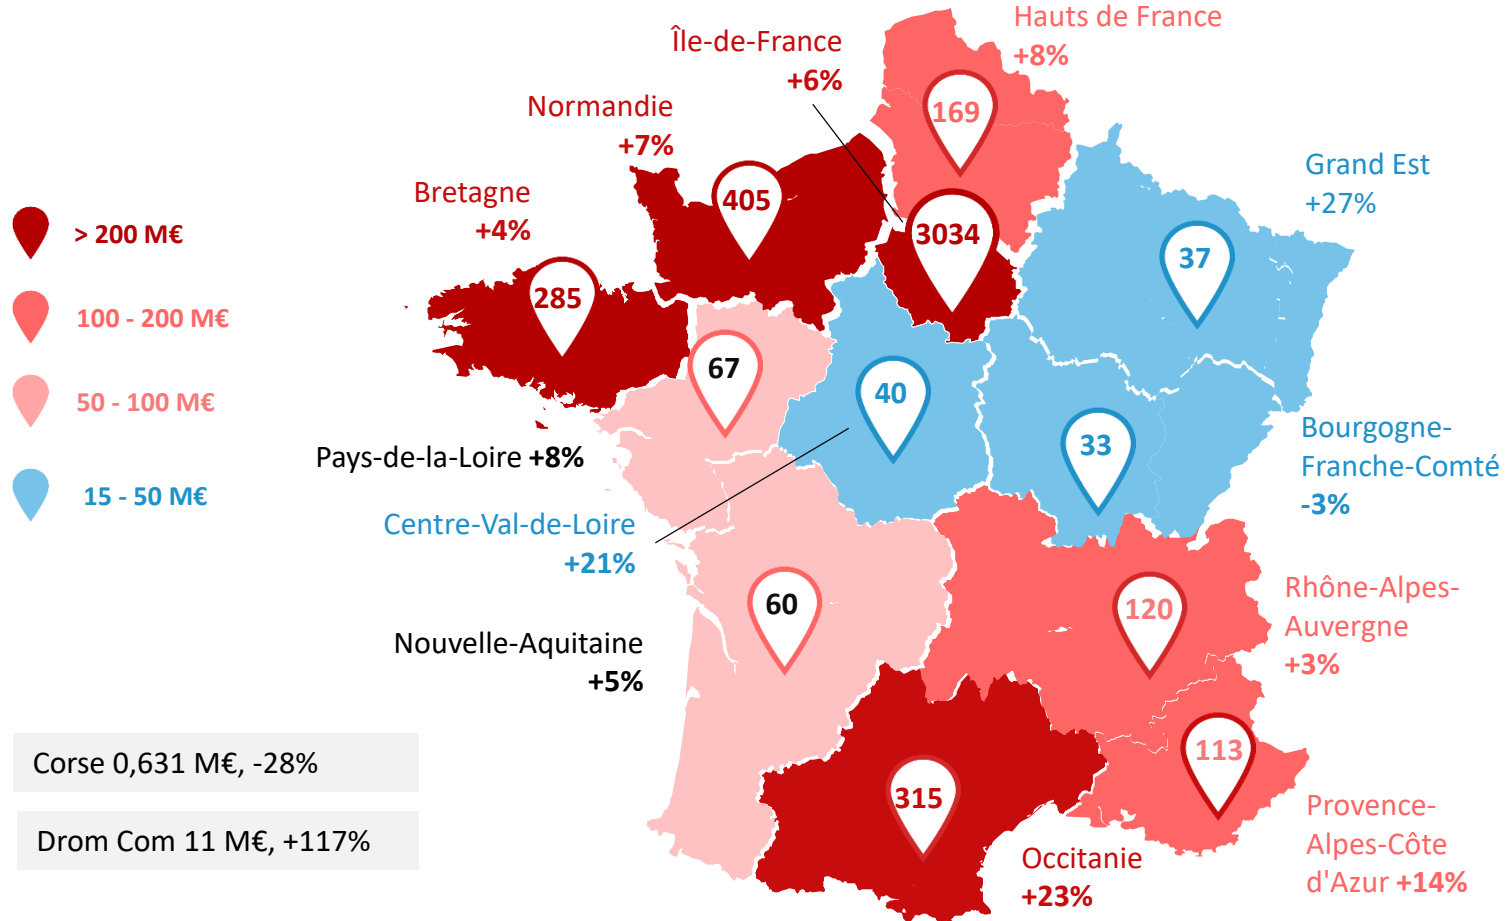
Hauts de France
+8%
169

Île-de-France
+6%
3034

Normandie
+7%
405

Bretagne
+4%
285

Grand Est
+27%
37

> 200 M€

100 - 200 M€

50 - 100 M€

15 - 50 M€

67
Pays-de-la-Loire +8%

40
Centre-Val-de-Loire
+21%

33
Bourgogne-Franche-Comté
-3%

60
Nouvelle-Aquitaine
+5%

120
Rhône-Alpes-Auvergne
+3%

113
Provence-Alpes-Côte d'Azur +14%

315
Occitanie
+23%

Corse 0,631 M€, -28%

Drom Com 11 M€, +117%